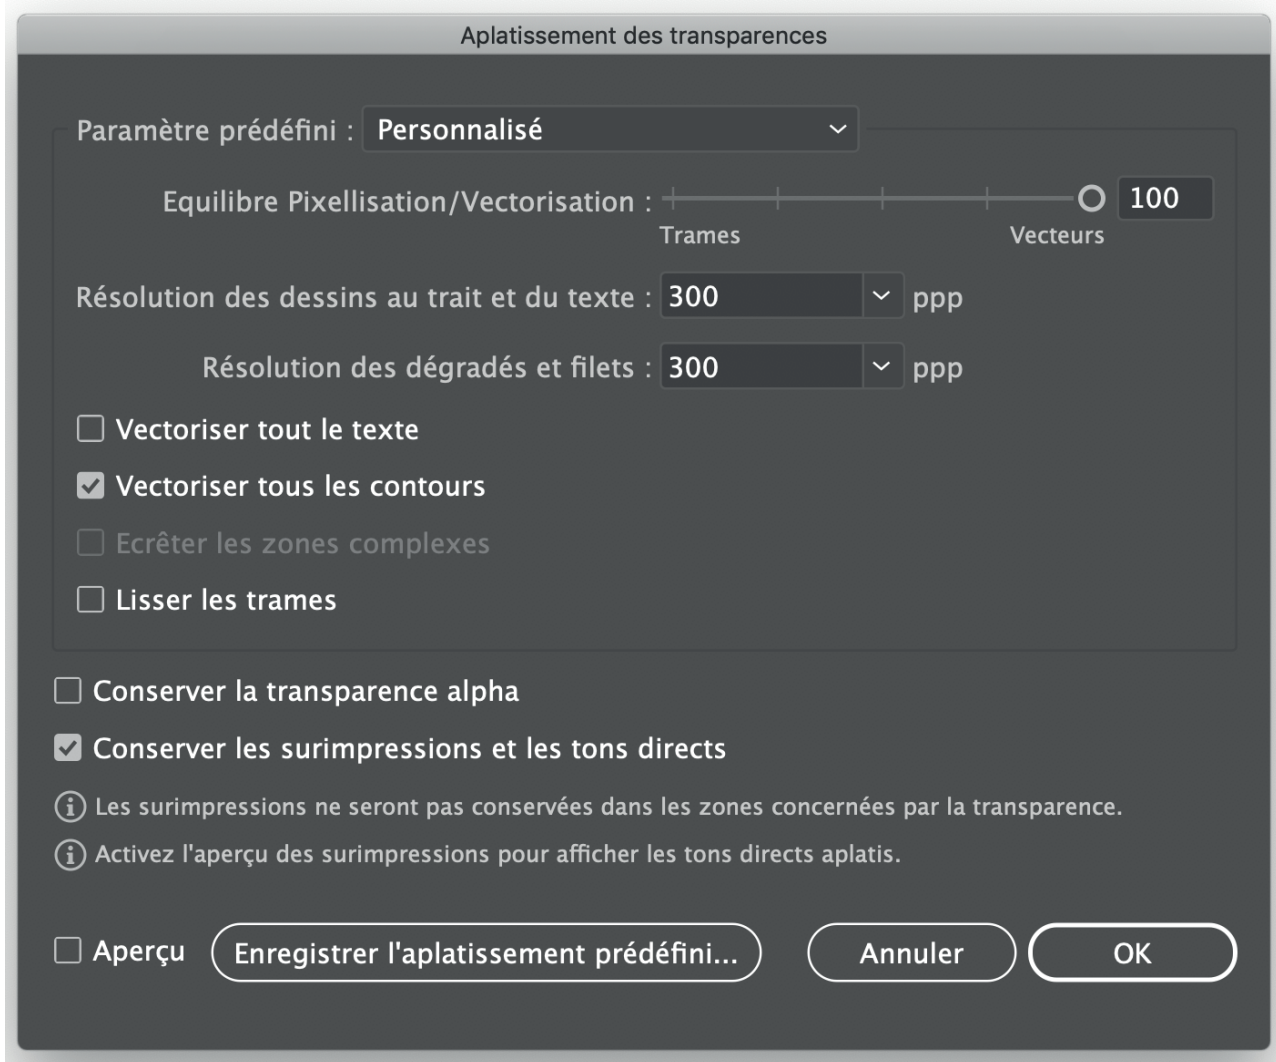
Aplatissement des transparences

Paramètre prédéfini : Personnalisé

Equilibre Pixellisation/Vectorisation : 100

Trames Vecteurs

Résolution des dessins au trait et du texte : 300 ppp

Résolution des dégradés et filets : 300 ppp

Vectoriser tout le texte

Vectoriser tous les contours

Ecrêter les zones complexes

Lisser les trames

Conserver la transparence alpha

Conserver les surimpressions et les tons directs

Les surimpressions ne seront pas conservées dans les zones concernées par la transparence.

Activez l'aperçu des surimpressions pour afficher les tons directs aplatis.

Aperçu Enregistrer l'aplatissement prédéfini... Annuler OK